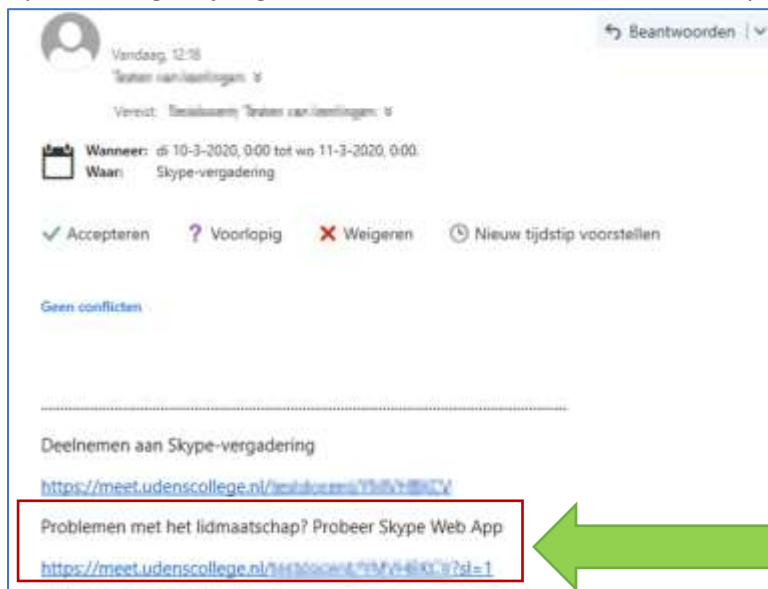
Beantwoorden

Vandaag, 12:18

Testen van leerlingen

Vereist: Testdocent Testen van leerlingen

Wanneer: di 10-3-2020, 0:00 tot wo 11-3-2020, 0:00.
Waar: Skype-vergadering

Accepteren ? Voorlopig Weigeren Nieuw tijdstip voorstellen

Geen conflicten

Deelnemen aan Skype-vergadering

https://meet.udenscollege.nl/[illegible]

Problemen met het lidmaatschap? Probeer Skype Web App

https://meet.udenscollege.nl/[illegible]?sl=1